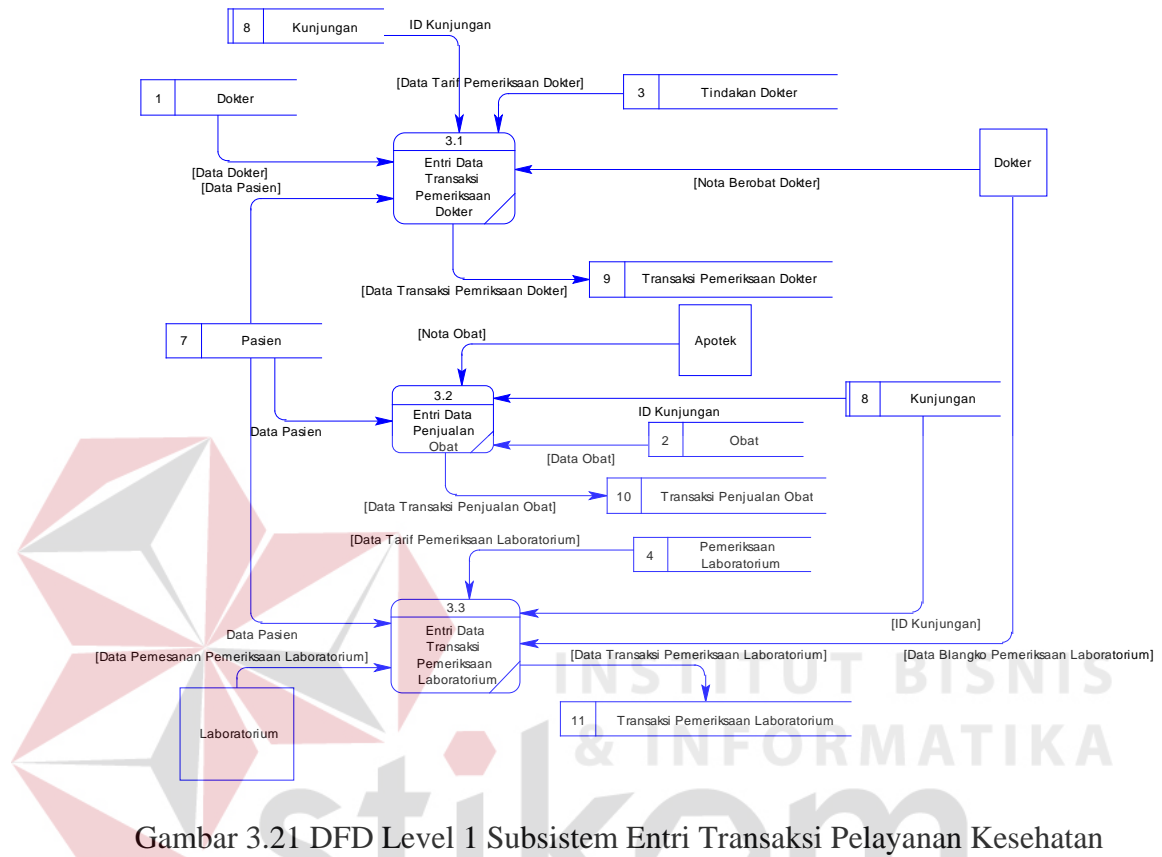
8 Kunjungan

ID Kunjungan

[Data Tarif Pemeriksaan Dokter]

3 Tindakan Dokter

1 Dokter

3.1

Entri Data Transaksi Pemeriksaan Dokter

Dokter

[Data Dokter]

[Data Pasien]

[Nota Berobat Dokter]

[Data Transaksi Pemriksaan Dokter]

9 Transaksi Pemeriksaan Dokter

7 Pasien

[Nota Obat]

Apotek

3.2

Entri Data Penjualan Obat

8 Kunjungan

ID Kunjungan

2 Obat

Data Pasien

[Data Obat]

[Data Transaksi Penjualan Obat]

10 Transaksi Penjualan Obat

[Data Tarif Pemeriksaan Laboratorium]

4 Pemeriksaan Laboratorium

3.3

Entri Data Transaksi Pemeriksaan Laboratorium

Data Pasien

[ID Kunjungan]

[Data Pemesanan Pemeriksaan Laboratorium]

[Data Transaksi Pemeriksaan Laboratorium]

[Data Blangko Pemeriksaan Laboratorium]

11 Transaksi Pemeriksaan Laboratorium

Laboratorium

INSTITUT BISNIS & INFORMATIKA stikom

Gambar 3.21 DFD Level 1 Subsistem Entri Transaksi Pelayanan Kesehatan